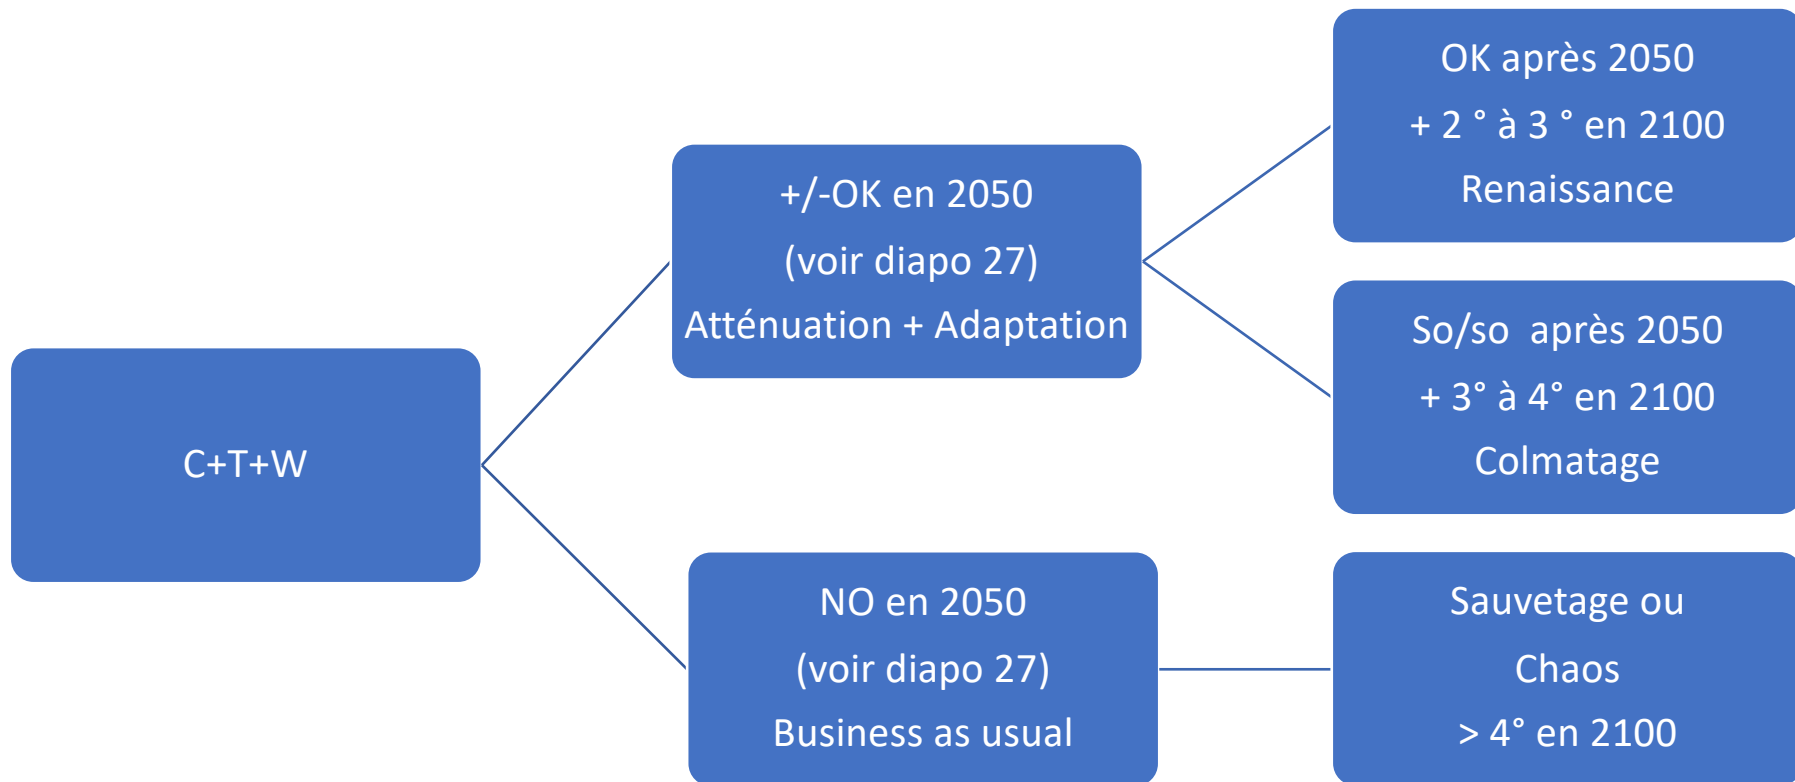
C+T+W

+/-OK en 2050
(voir diapo 27)
Atténuation + Adaptation

NO en 2050
(voir diapo 27)
Business as usual

OK après 2050
+ 2 ° à 3 ° en 2100
Renaissance

So/so après 2050
+ 3° à 4° en 2100
Colmatage

Sauvetage ou
Chaos
> 4° en 2100